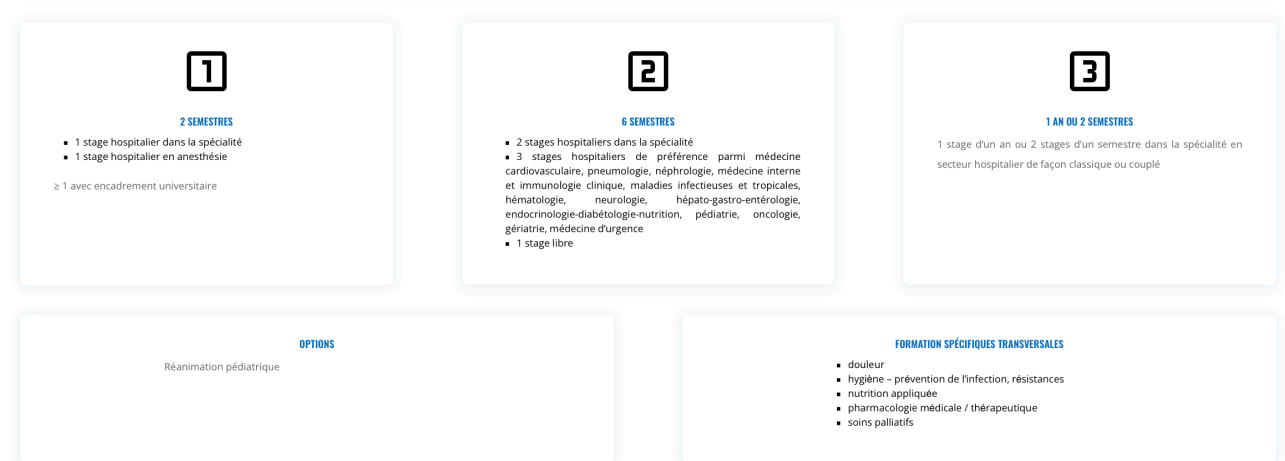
1

2 SEMESTRES

- 1 stage hospitalier dans la spécialité
- 1 stage hospitalier en anesthésie

≥ 1 avec encadrement universitaire

2

6 SEMESTRES

- 2 stages hospitaliers dans la spécialité
- 3 stages hospitaliers de préférence parmi médecine cardiovasculaire, pneumologie, néphrologie, médecine interne et immunologie clinique, maladies infectieuses et tropicales, hématologie, neurologie, hépato-gastro-entérologie, endocrinologie-diabétologie-nutrition, pédiatrie, oncologie, gériatrie, médecine d'urgence
- 1 stage libre

3

1 AN OU 2 SEMESTRES

1 stage d'un an ou 2 stages d'un semestre dans la spécialité en secteur hospitalier de façon classique ou couplé

OPTIONS

Réanimation pédiatrique

FORMATION SPÉCIFIQUES TRANSVERSALES

- douleur
- hygiène – prévention de l'infection, résistances
- nutrition appliquée
- pharmacologie médicale / thérapeutique
- soins palliatifs